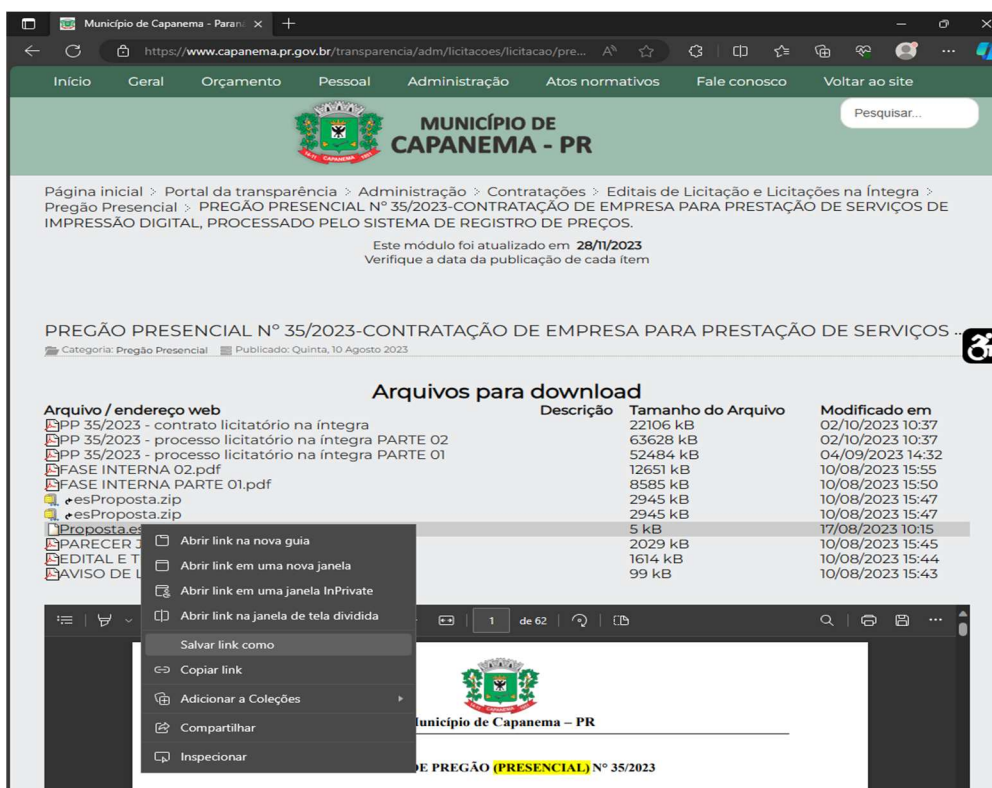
Município de Capanema - Paraná ×

https://www.capanema.pr.gov.br/transparencia/adm/licitacoes/licitacao/pre...

Início Geral Orçamento Pessoal Administração Atos normativos Fale conosco Voltar ao site

Pesquisar...

MUNICÍPIO DE CAPANEMA - PR

Página inicial > Portal da transparência > Administração > Contratações > Editais de Licitação e Licitações na Íntegra > Pregão Presencial > PREGÃO PRESENCIAL Nº 35/2023-CONTRATAÇÃO DE EMPRESA PARA PRESTAÇÃO DE SERVIÇOS DE IMPRESSÃO DIGITAL, PROCESSADO PELO SISTEMA DE REGISTRO DE PREÇOS.

Este módulo foi atualizado em 28/11/2023
Verifique a data da publicação de cada ítem

PREGÃO PRESENCIAL Nº 35/2023-CONTRATAÇÃO DE EMPRESA PARA PRESTAÇÃO DE SERVIÇOS ...

Categoria: Pregão Presencial Publicado: Quinta, 10 Agosto 2023

Arquivos para download

| Arquivo / endereço web | Descrição | Tamanho do Arquivo | Modificado em |
|---|---|---|---|
| PP 35/2023 - contrato licitatório na íntegra | | 22106 kB | 02/10/2023 10:37 |
| PP 35/2023 - processo licitatório na íntegra PARTE 02 | | 63628 kB | 02/10/2023 10:37 |
| PP 35/2023 - processo licitatório na íntegra PARTE 01 | | 52484 kB | 04/09/2023 14:32 |
| FASE INTERNA 02.pdf | | 12651 kB | 10/08/2023 15:55 |
| FASE INTERNA PARTE 01.pdf | | 8585 kB | 10/08/2023 15:50 |
| esProposta.zip | | 2945 kB | 10/08/2023 15:47 |
| esProposta.zip | | 2945 kB | 10/08/2023 15:47 |
| Proposta.es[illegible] | | 5 kB | 17/08/2023 10:15 |
| PARECER J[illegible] | | 2029 kB | 10/08/2023 15:45 |
| EDITAL E T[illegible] | | 1614 kB | 10/08/2023 15:44 |
| AVISO DE L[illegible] | | 99 kB | 10/08/2023 15:43 |

Abrir link na nova guia
Abrir link em uma nova janela
Abrir link em uma janela InPrivate
Abrir link na janela de tela dividida
Salvar link como
Copiar link
Adicionar a Coleções
Compartilhar
Inspecionar

1 de 62

Município de Capanema – PR

DE PREGÃO (PRESENCIAL) Nº 35/2023